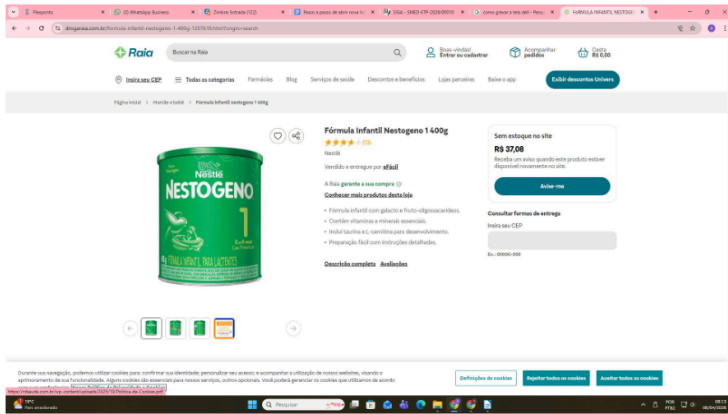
Pesquisa | (2) WhatsApp Business | Zimbra: Entrada (122) | Passo a passo de como inserir | SIGA - SMED-CTP-2020/00010 | como gravar a tela del - Pesq | FÓRMULA INFANTIL NESTOGE

drogaraia.com.br/formula-infantil-nestogeno-1-400g-12979.html?origin=search

Raia

Buscar na Raia

Boas-vindas! Entrar ou cadastrar

Acompanhar pedidos

Cesta R$ 0,00

Insira seu CEP

Todas as categorias

Farmácias

Blog

Serviços de saúde

Descontos e benefícios

Lojas parceiras

Baixe o app

Exibir descontos Univers

Página inicial > Hora do bebê > Fórmula Infantil Nestogeno 1 400g

Nestlé

NESTOGENO

1

Fórmula Infantil Nestogeno 1 400g

(13)

Nestlé

Vendido e entregue por eFácil

A Raia garante a sua compra

Conhecer mais produtos desta loja

• Fórmula infantil com galacto e fruto-oligossacarídeos.

• Contém vitaminas e minerais essenciais.

• Inclui taurina e L-carnitina para desenvolvimento.

• Preparação fácil com instruções detalhadas.

Descrição completa Avaliações

Sem estoque no site

R$ 37,08

Receba um aviso quando este produto estiver disponível novamente no site.

Avise-me

Consultar formas de entrega

Insira seu CEP

Ex.: 00000-000

Durante sua navegação, podemos utilizar cookies para: confirmar sua identidade; personalizar seu acesso; e acompanhar a utilização de nossos websites, visando o aprimoramento de suas funcionalidades. Alguns cookies são essenciais para nossos serviços, outros opcionais. Você poderá gerenciar os cookies que utilizamos de acordo

Definições de cookies

Rejeitar todos os cookies

Aceitar todos os cookies

https://rdsaude.com.br/wp-content/uploads/2023/10/Politica-de-Cookies.pdf

19°C Parc ensolarado

Pesquisar

POR PTB2

08/11/2024